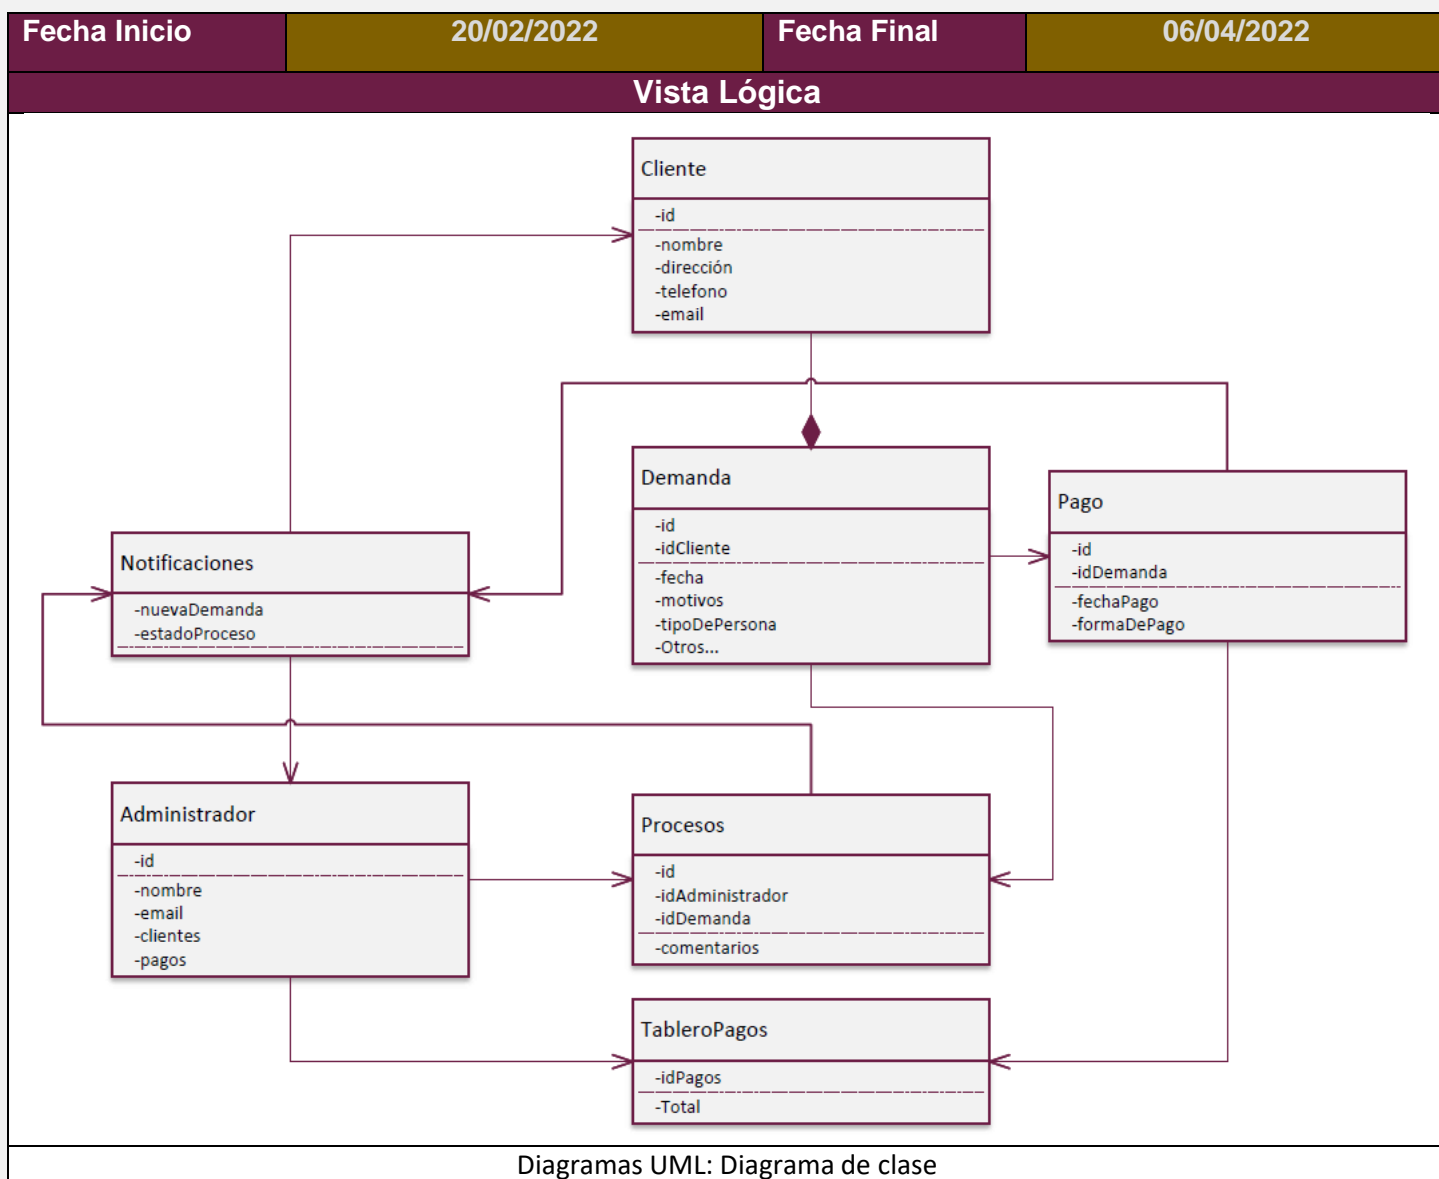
| Fecha Inicio | 20/02/2022 | Fecha Final | 06/04/2022 |
|---|---|---|---|

Vista Lógica

Cliente
-id
-nombre
-dirección
-telefono
-email

Demanda
-id
-idCliente
-fecha
-motivos
-tipoDePersona
-Otros...

Pago
-id
-idDemanda
-fechaPago
-formaDePago

Notificaciones
-nuevaDemanda
-estadoProceso

Administrador
-id
-nombre
-email
-clientes
-pagos

Procesos
-id
-idAdministrador
-idDemanda
-comentarios

TableroPagos
-idPagos
-Total

Diagramas UML: Diagrama de clase